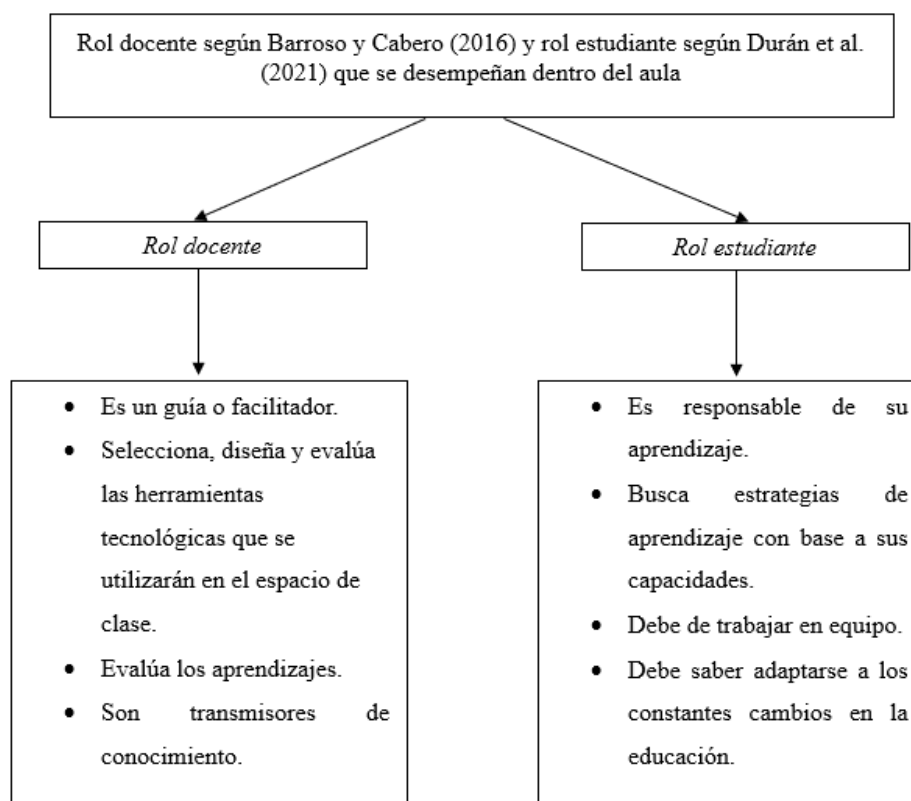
Rol docente según Barroso y Cabero (2016) y rol estudiante según Durán et al. (2021) que se desempeñan dentro del aula

*Rol docente*

*Rol estudiante*

- Es un guía o facilitador.
- Selecciona, diseña y evalúa las herramientas tecnológicas que se utilizarán en el espacio de clase.
- Evalúa los aprendizajes.
- Son transmisores de conocimiento.

- Es responsable de su aprendizaje.
- Busca estrategias de aprendizaje con base a sus capacidades.
- Debe de trabajar en equipo.
- Debe saber adaptarse a los constantes cambios en la educación.